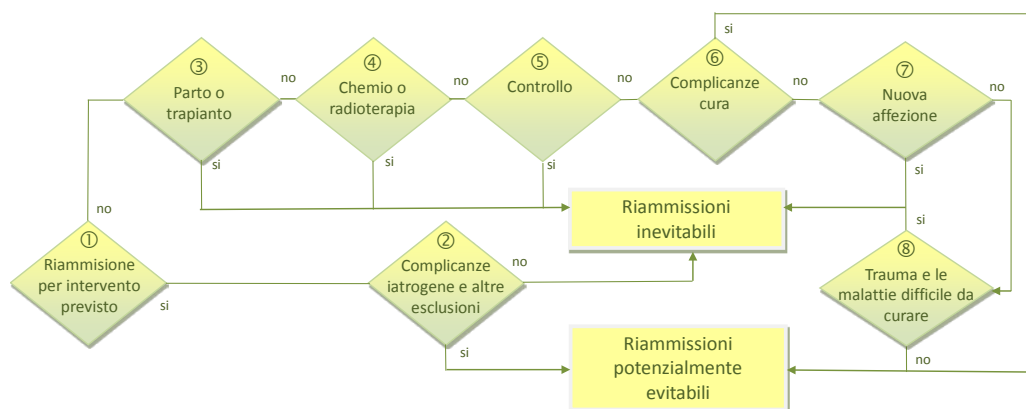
③
Parto o trapianto

no

④
Chemio o radioterapia

no

⑤
Controllo

no

si

⑥
Complicanze cura

no

⑦
Nuova affezione

no

si

si

si

si

no

Riammissioni inevitabili

si

①
Riammissione per intervento previsto

si

②
Complicanze iatrogene e altre esclusioni

no

⑧
Trauma e le malattie difficile da curare

si

Riammissioni potenzialmente evitabili

no